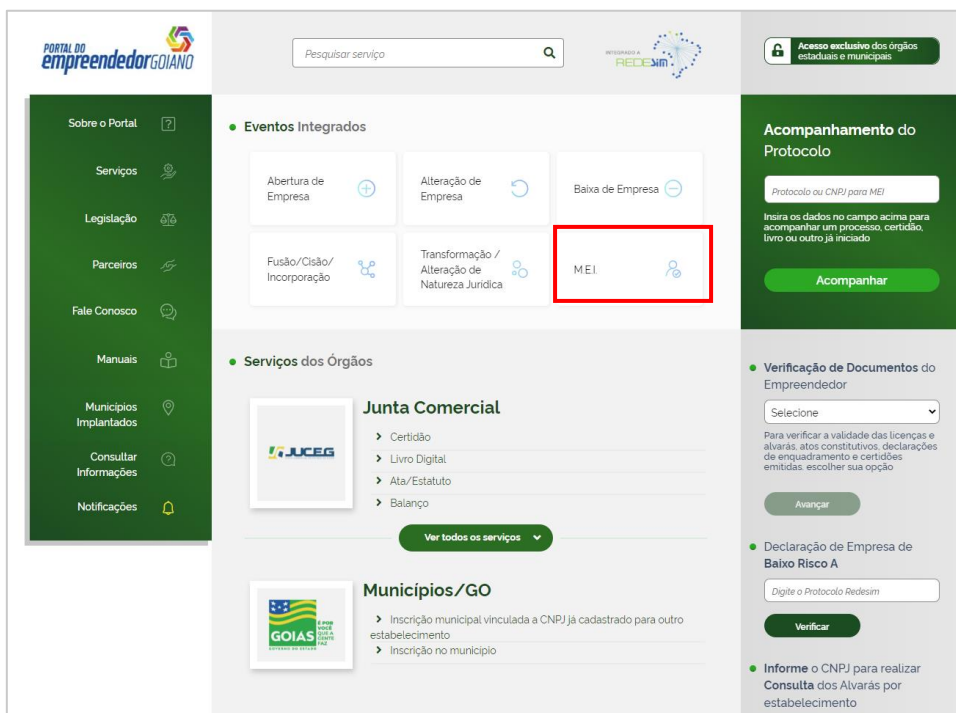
PORTAL DO empreendedorGOIANO

Pesquisar serviço

INTEGRADO A REDESIM

Acesso exclusivo dos órgãos estaduais e municipais

Sobre o Portal
Serviços
Legislação
Parceiros
Fale Conosco
Manuais
Municípios Implantados
Consultar Informações
Notificações

Eventos Integrados

Abertura de Empresa
Alteração de Empresa
Baixa de Empresa
Fusão/Cisão/ Incorporação
Transformação / Alteração de Natureza Jurídica
M.E.I.

Serviços dos Órgãos

JUCEG

Junta Comercial
Certidão
Livro Digital
Ata/Estatuto
Balanço

Ver todos os serviços

GOIÁS É POR VOCÊ QUE A GENTE FAZ GOVERNO DO ESTADO

Municípios/GO
Inscrição municipal vinculada a CNPJ já cadastrado para outro estabelecimento
Inscrição no município

Acompanhamento do Protocolo

Protocolo ou CNPJ para MEI

Insira os dados no campo acima para acompanhar um processo, certidão, livro ou outro já iniciado

Acompanhar

Verificação de Documentos do Empreendedor

Selecione

Para verificar a validade das licenças e alvarás, atos constitutivos, declarações de enquadramento e certidões emitidas, escolher sua opção

Avançar

Declaração de Empresa de Baixo Risco A

Digite o Protocolo Redesim

Verificar

Informe o CNPJ para realizar Consulta dos Alvarás por estabelecimento